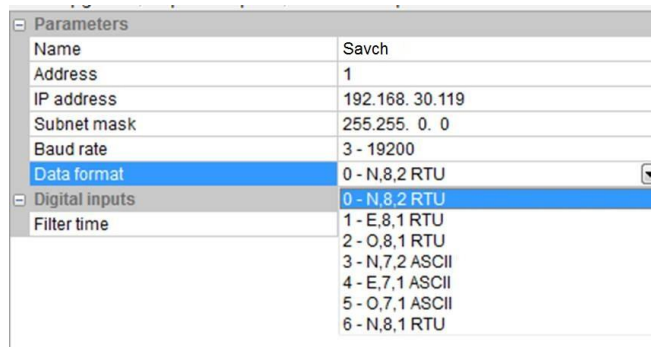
⊟ Parameters

| Name | Savch |
|---|---|
| Address | 1 |
| IP address | 192.168. 30.119 |
| Subnet mask | 255.255. 0. 0 |
| Baud rate | 3 - 19200 |
| Data format | 0 - N,8,2 RTU |

⊟ Digital inputs

Filter time

0 - N,8,2 RTU
1 - E,8,1 RTU
2 - O,8,1 RTU
3 - N,7,2 ASCII
4 - E,7,1 ASCII
5 - O,7,1 ASCII
6 - N,8,1 RTU